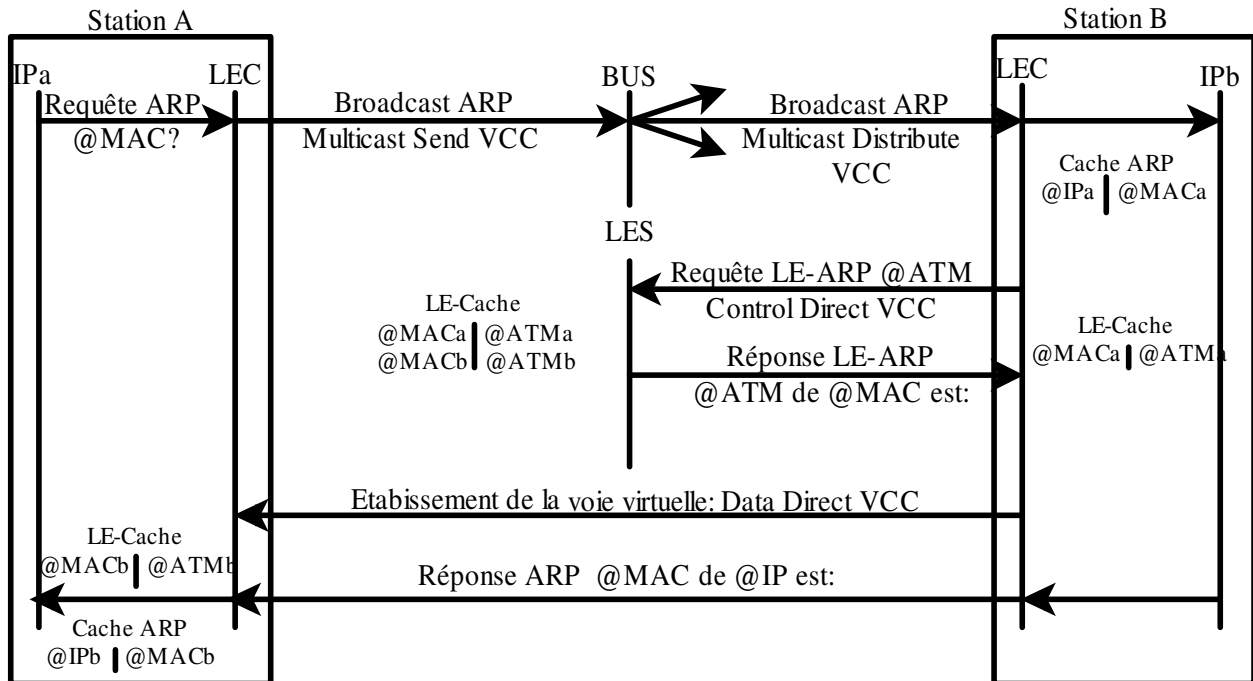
Station A

Station B

IPa

LEC

Requête ARP @MAC?

Broadcast ARP

Multicast Send VCC

BUS

Broadcast ARP

Multicast Distribute VCC

LEC

IPb

Cache ARP
@IPa | @MACa

LES

Requête LE-ARP @ATM

Control Direct VCC

LE-Cache
@MACa | @ATMa
@MACb | @ATMb

LE-Cache
@MACa | @ATMa

Réponse LE-ARP

@ATM de @MAC est:

Etabissement de la voie virtuelle: Data Direct VCC

LE-Cache
@MACb | @ATMb

Réponse ARP @MAC de @IP est:

Cache ARP
@IPb | @MACb